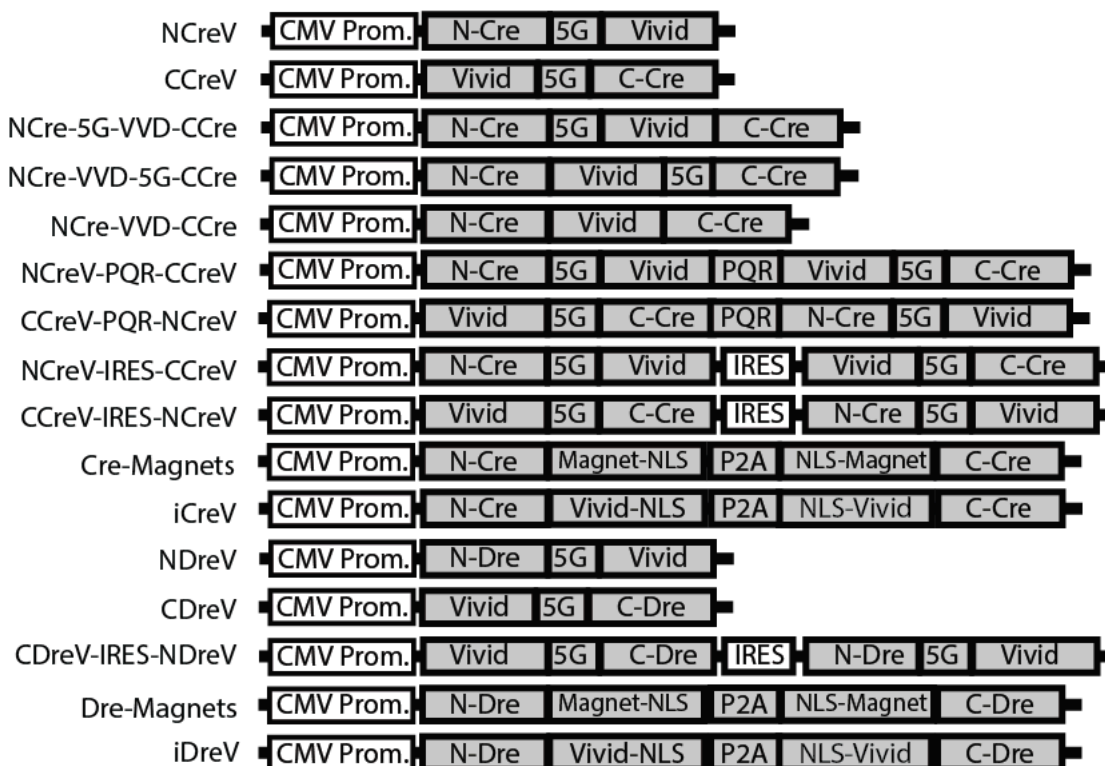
NCreV CMV Prom. N-Cre 5G Vivid
CCreV CMV Prom. Vivid 5G C-Cre
NCre-5G-VVD-CCre CMV Prom. N-Cre 5G Vivid C-Cre
NCre-VVD-5G-CCre CMV Prom. N-Cre Vivid 5G C-Cre
NCre-VVD-CCre CMV Prom. N-Cre Vivid C-Cre
NCreV-PQR-CCreV CMV Prom. N-Cre 5G Vivid PQR Vivid 5G C-Cre
CCreV-PQR-NCreV CMV Prom. Vivid 5G C-Cre PQR N-Cre 5G Vivid
NCreV-IRES-CCreV CMV Prom. N-Cre 5G Vivid IRES Vivid 5G C-Cre
CCreV-IRES-NCreV CMV Prom. Vivid 5G C-Cre IRES N-Cre 5G Vivid
Cre-Magnets CMV Prom. N-Cre Magnet-NLS P2A NLS-Magnet C-Cre
iCreV CMV Prom. N-Cre Vivid-NLS P2A NLS-Vivid C-Cre
NDreV CMV Prom. N-Dre 5G Vivid
CDreV CMV Prom. Vivid 5G C-Dre
CDreV-IRES-NDreV CMV Prom. Vivid 5G C-Dre IRES N-Dre 5G Vivid
Dre-Magnets CMV Prom. N-Dre Magnet-NLS P2A NLS-Magnet C-Dre
iDreV CMV Prom. N-Dre Vivid-NLS P2A NLS-Vivid C-Dre